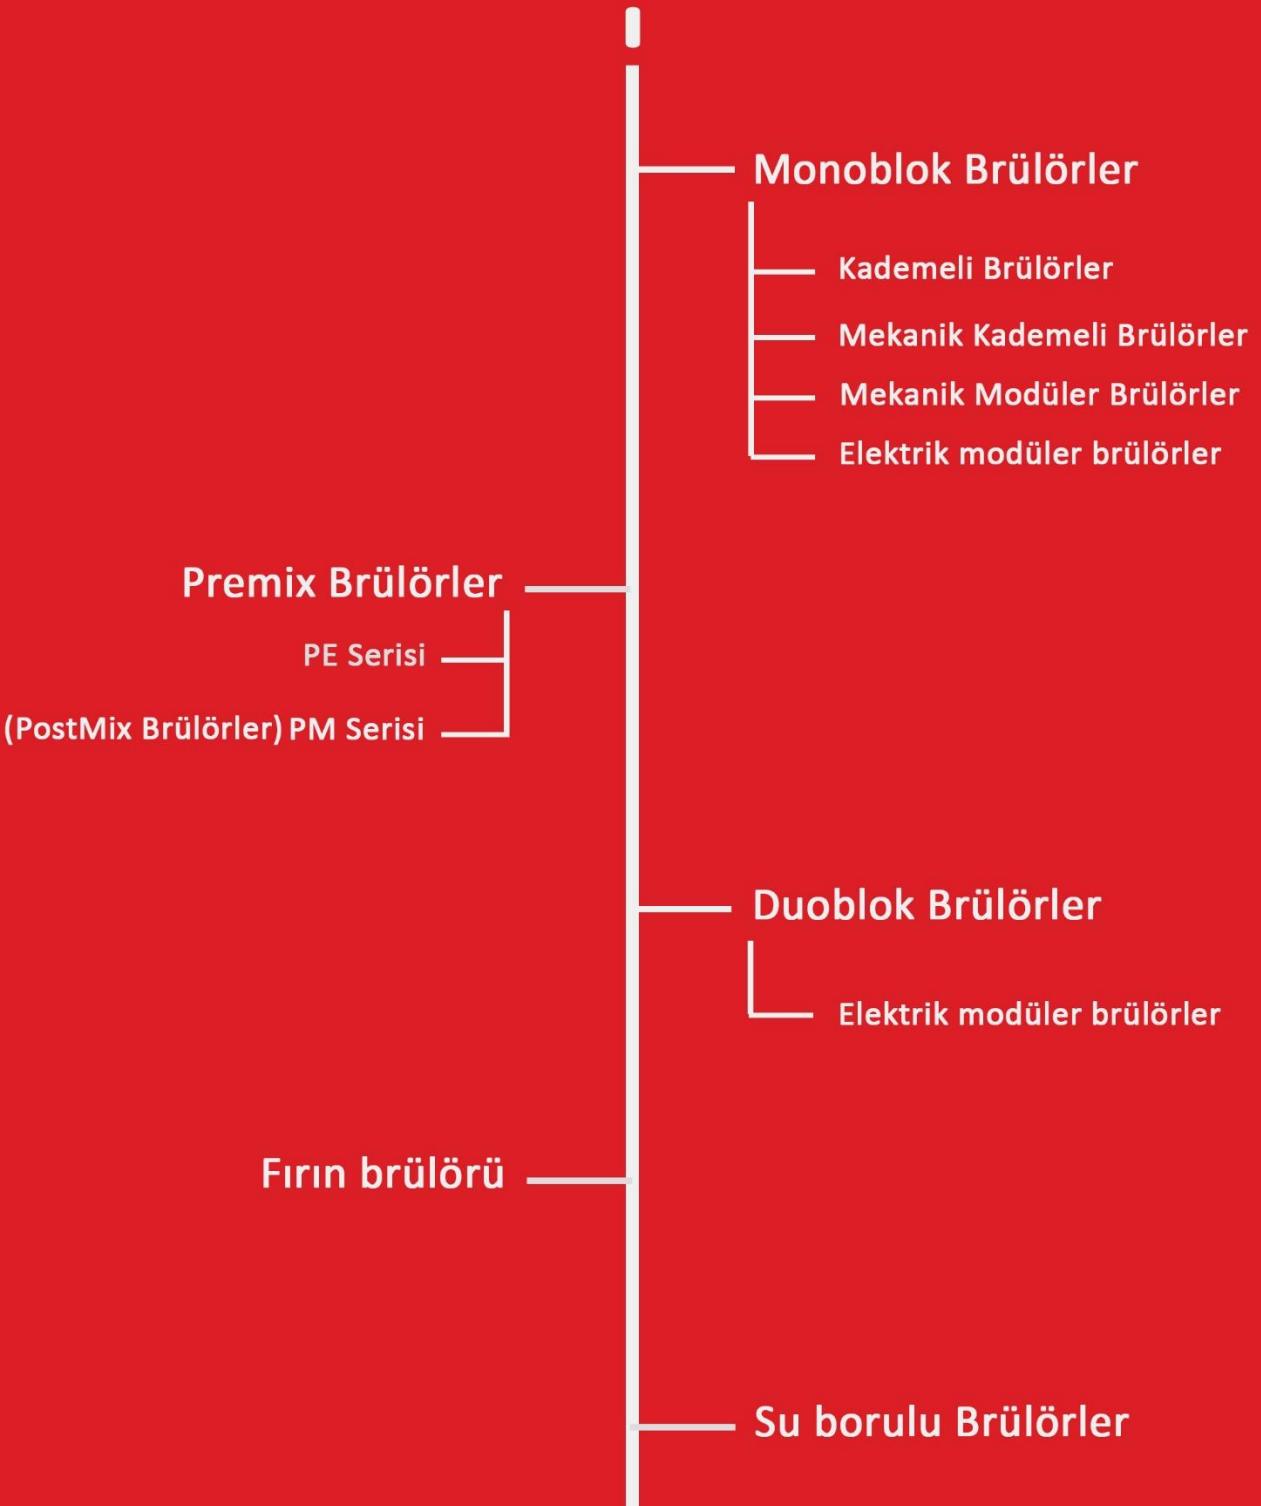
Monoblok Brülörler

Kademeli Brülörler

Mekanik Kademeli Brülörler

Mekanik Modüler Brülörler

Elektrik modüler brülörler

Premix Brülörler

PE Serisi

(PostMix Brülörler) PM Serisi

Duoblok Brülörler

Elektrik modüler brülörler

Fırın brülörü

Su borulu Brülörler